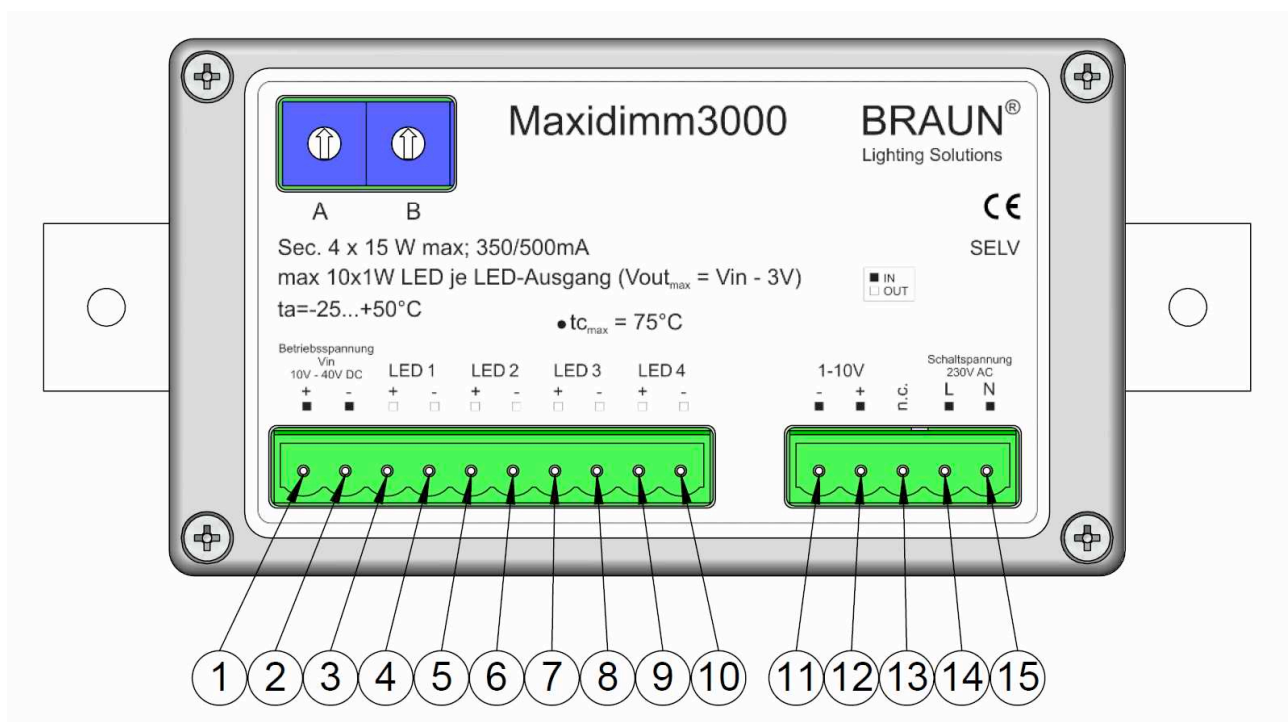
Maxidimm3000

BRAUN®
Lighting Solutions

A B

CE

SELV

Sec. 4 x 15 W max; 350/500mA
max 10x1W LED je LED-Ausgang (Vout$_{max}$ = Vin - 3V)
ta=-25...+50°C

■ IN
□ OUT

tc$_{max}$ = 75°C

Betriebsspannung
Vin
10V - 40V DC
+ -

LED 1
+ -

LED 2
+ -

LED 3
+ -

LED 4
+ -

1-10V
- +

n.c.

Schaltspannung
230V AC
L N

1 2 3 4 5 6 7 8 9 10 11 12 13 14 15